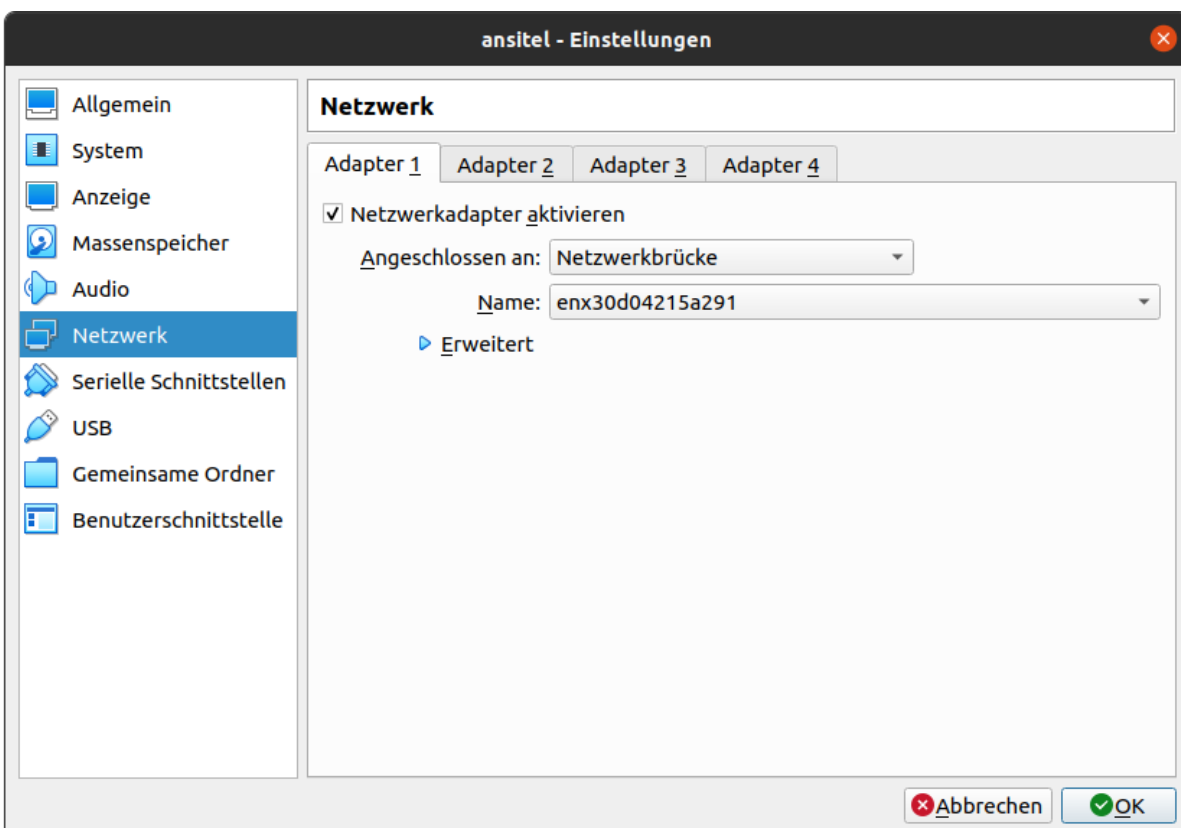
ansitel - Einstellungen

Allgemein
System
Anzeige
Massenspeicher
Audio
Netzwerk
Serielle Schnittstellen
USB
Gemeinsame Ordner
Benutzerschnittstelle

Netzwerk

Adapter 1 | Adapter 2 | Adapter 3 | Adapter 4

✓ Netzwerkadapter aktivieren

Angeschlossen an: Netzwerkbrücke

Name: enx30d04215a291

Erweitert

Abbrechen
OK